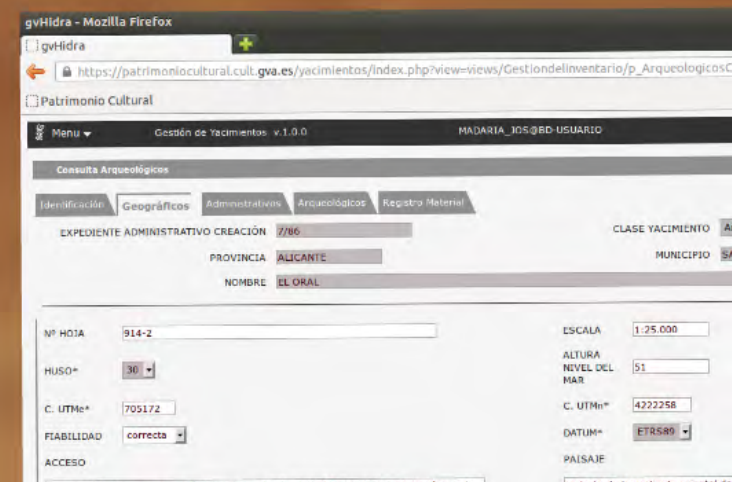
gvHidra - Mozilla Firefox

gvHidra

https://patrimoniocultural.cult.gva.es/yacimientos/index.php?view=views/Gestiondelinventario/p_ArqueologicosC

Patrimonio Cultural

Menu

Gestión de Yacimientos v.1.0.0

MADARIA_JOS@BD-USUARIO

Consulta Arqueológicos

Identificación | Geográficos | Administrativos | Arqueológicos | Registro Material

EXPEDIENTE ADMINISTRATIVO CREACIÓN 7/86

CLASE YACIMIENTO A

PROVINCIA ALICANTE

MUNICIPIO SA

NOMBRE EL ORAL

Nº HOJA 914-2

ESCALA 1:25.000

HUSO* 30

ALTURA NIVEL DEL MAR 51

C. UTMe* 705172

C. UTMn* 4222258

FIABILIDAD correcta

DATUM* ETRS89

ACCESO

PAISAJE